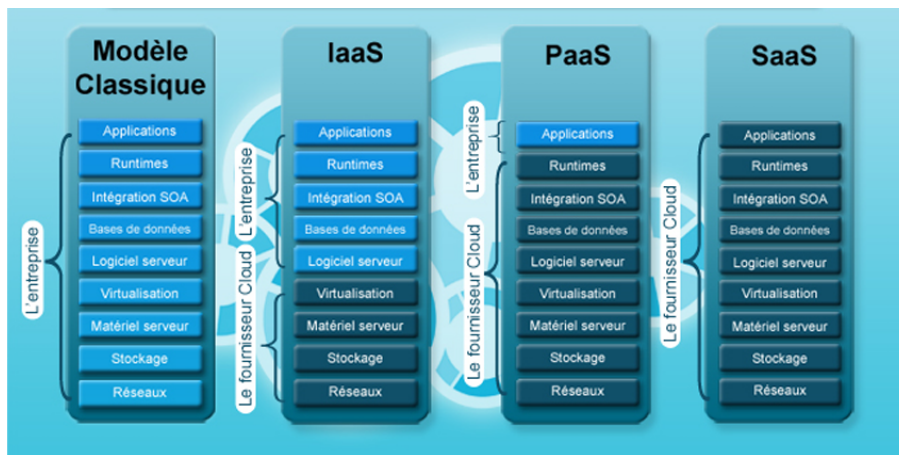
Modèle Classique

L'entreprise

Applications
Runtimes
Intégration SOA
Bases de données
Logiciel serveur
Virtualisation
Matériel serveur
Stockage
Réseaux

IaaS

L'entreprise

Le fournisseur Cloud

Applications
Runtimes
Intégration SOA
Bases de données
Logiciel serveur
Virtualisation
Matériel serveur
Stockage
Réseaux

PaaS

L'entreprise

Le fournisseur Cloud

Applications
Runtimes
Intégration SOA
Bases de données
Logiciel serveur
Virtualisation
Matériel serveur
Stockage
Réseaux

SaaS

Le fournisseur Cloud

Applications
Runtimes
Intégration SOA
Bases de données
Logiciel serveur
Virtualisation
Matériel serveur
Stockage
Réseaux